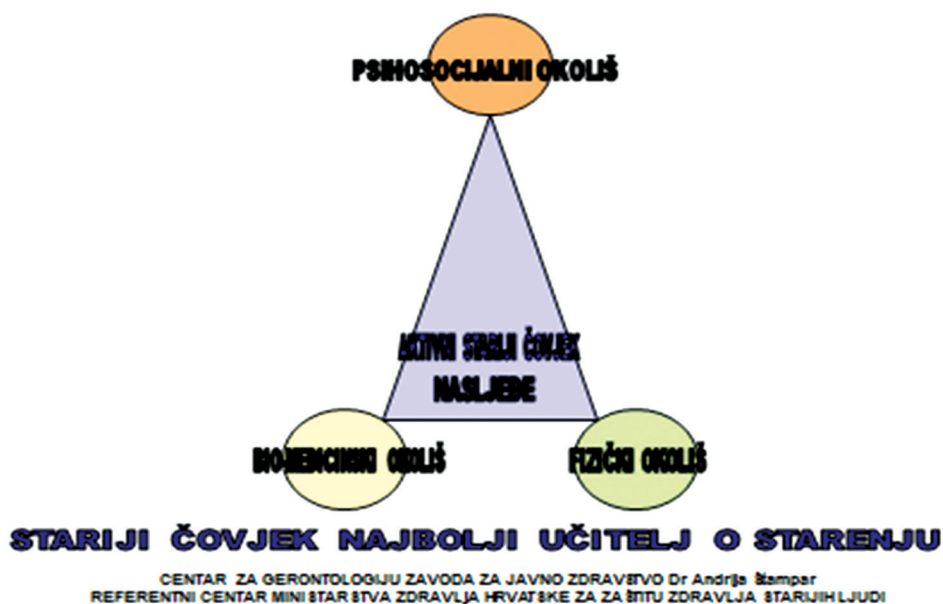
PSIHOSOCIJALNI OKOLIŠ

AKTIVNI STARIJI ČOVJEK
NASLJEĐE

BIOMEDICINSKI OKOLIŠ

FIZIČKI OKOLIŠ

STARIJI ČOVJEK NAJBOLJI UČITELJ O STARENJU

CENTAR ZA GERONTOLOGIJU ZAVODA ZA JAVNO ZDRAVSTVO Dr Andrija Štampar
REFERENTNI CENTAR MINISTARSTVA ZDRAVLJA HRVATSKE ZA ZAŠTITU ZDRAVLJA STARIJIH LJUDI